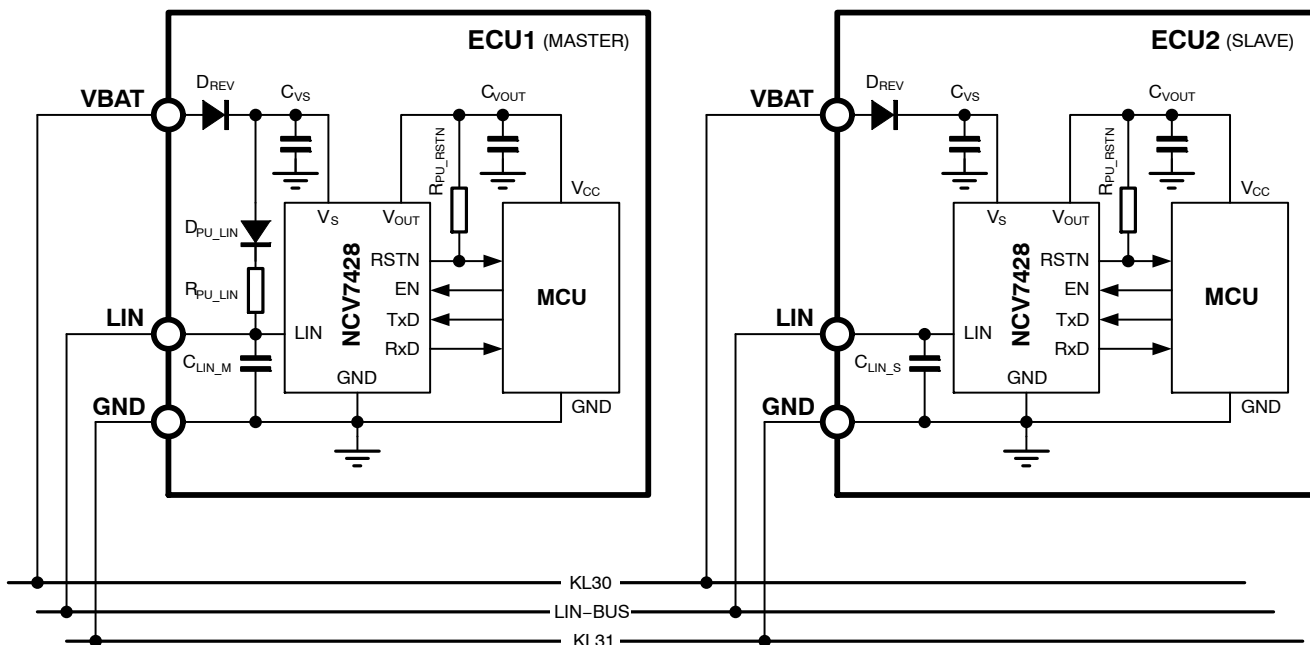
ECU1 (MASTER)

VBAT

$D_{REV}$

$C_{VS}$

$C_{VOUT}$

$R_{PU\_RSTN}$

$V_{CC}$

$V_S$

$V_{OUT}$

$D_{PU\_LIN}$

RSTN

$R_{PU\_LIN}$

EN

MCU

NCV7428

LIN

LIN

TxD

RxD

$C_{LIN\_M}$

GND

GND

GND

ECU2 (SLAVE)

VBAT

$D_{REV}$

$C_{VS}$

$C_{VOUT}$

$R_{PU\_RSTN}$

$V_{CC}$

$V_S$

$V_{OUT}$

RSTN

EN

MCU

NCV7428

LIN

LIN

TxD

RxD

$C_{LIN\_S}$

GND

GND

GND

KL30

LIN−BUS

KL31